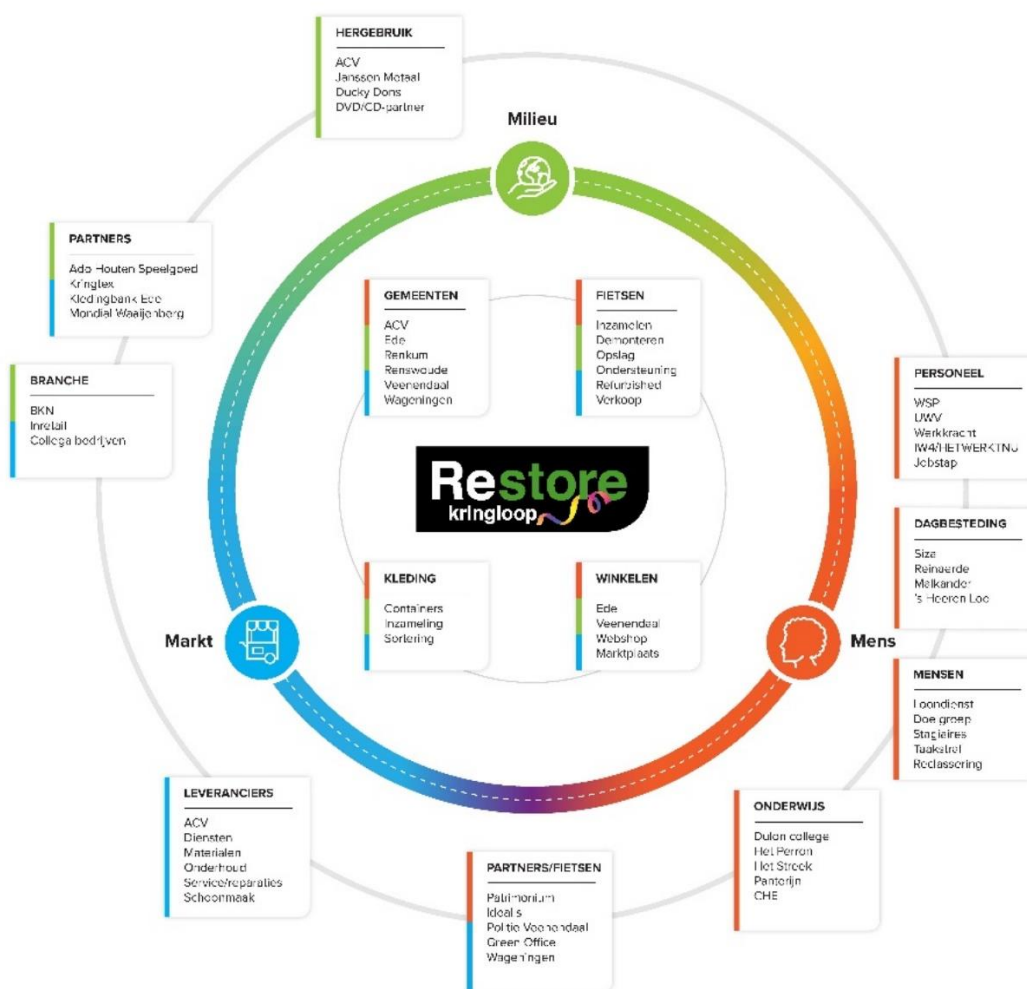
HERGEBRUIK
ACV
Janssen Metaal
Ducky Dons
DVD/CD-partner

Milieu

PARTNERS
Ado Houten Speelgoed
Kringtex
Kledingbank Ede
Mondial Waaijenberg

BRANCHE
BKN
Inretail
Collega bedrijven

GEMEENTEN
ACV
Ede
Renkum
Renswoude
Veenendaal
Wageningen

FIETSEN
Inzamelen
Demonteren
Opslag
Ondersteuning
Refurbished
Verkoop

PERSONEEL
WSP
UWV
Werkkracht
IW4/HETWERKTNU
Jobstap

Restore kringloop

DAGBESTEDING
Siza
Reinaerde
Malkander
's Heeren Loo

KLEDING
Containers
Inzameling
Sortering

WINKELEN
Ede
Veenendaal
Webshop
Marktplaats

Markt

Mens

MENSEN
Loondienst
Doe groep
Stagiaires
Taakstraf
Reclassering

LEVERANCIERS
ACV
Diensten
Materialen
Onderhoud
Service/reparaties
Schoonmaak

ONDERWIJS
Dulon college
Het Perron
Het Streek
Panterijn
CHE

PARTNERS/FIETSEN
Patrimonium
Ideal's
Politie Veenendaal
Green Office
Wageningen